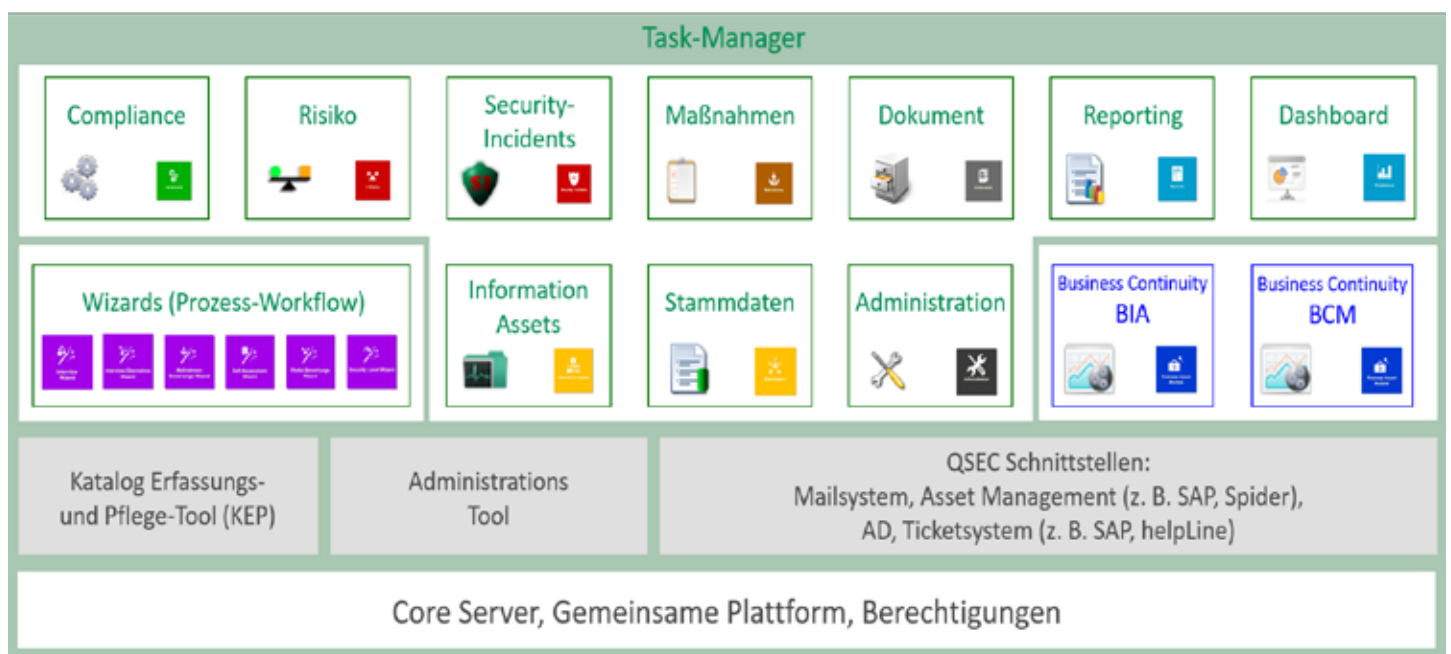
Task-Manager

Compliance

Risiko

Security-Incidents

Maßnahmen

Dokument

Reporting

Dashboard

Wizards (Prozess-Workflow)

Information Assets

Stammdaten

Administration

Business Continuity
BIA

Business Continuity
BCM

Katalog Erfassungs- und Pflege-Tool (KEP)

Administrations Tool

QSEC Schnittstellen:
Mailsystem, Asset Management (z. B. SAP, Spider), AD, Ticketsystem (z. B. SAP, helpLine)

Core Server, Gemeinsame Plattform, Berechtigungen